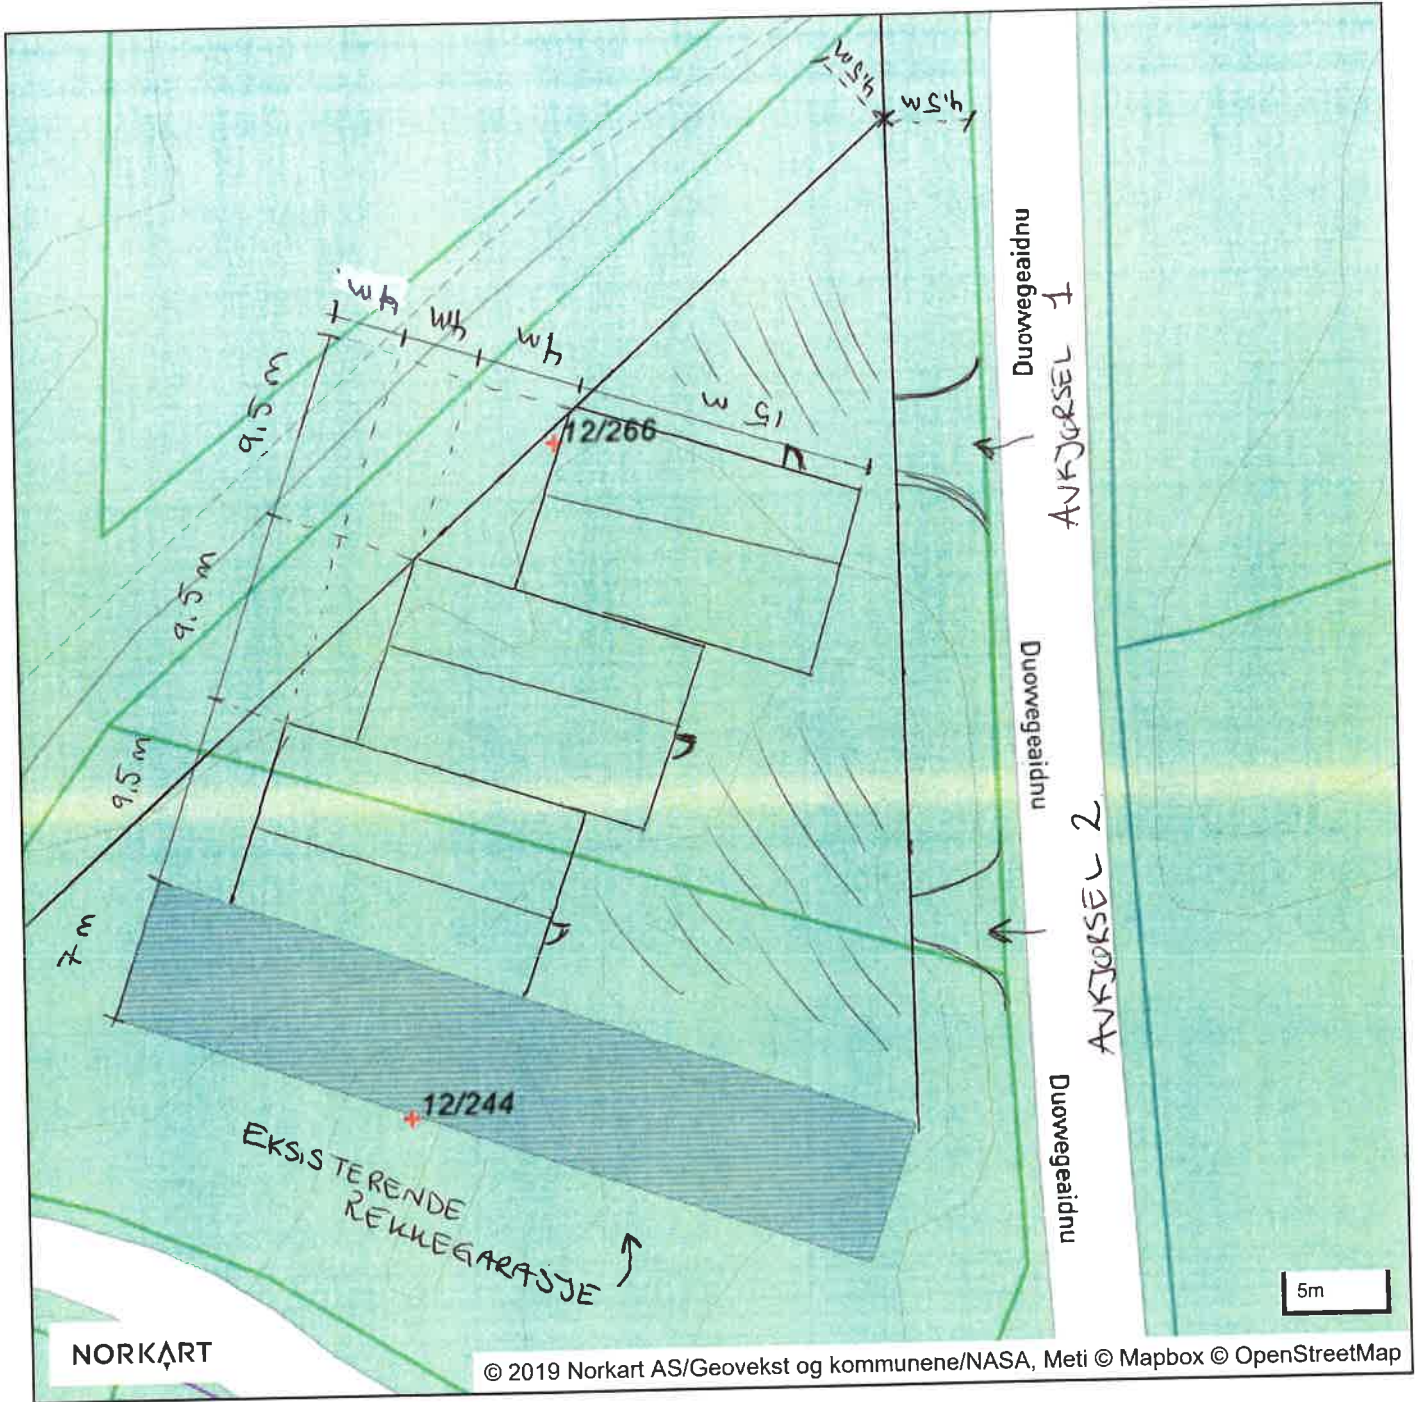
4,5m
4,5m
4m
4m
4m
15 m
9,5 m
9,5 m
9,5 m
7 m
12/266
Duowvegeaidnu
AVKJØRSEL 1
Duowvegeaidnu
AVKJØRSEL 2
Duowvegeaidnu
12/244
EKSISTERENDE REKKEGARASJE
5m
NORKART
© 2019 Norkart AS/Geovekst og kommunene/NASA, Meti © Mapbox © OpenStreetMap